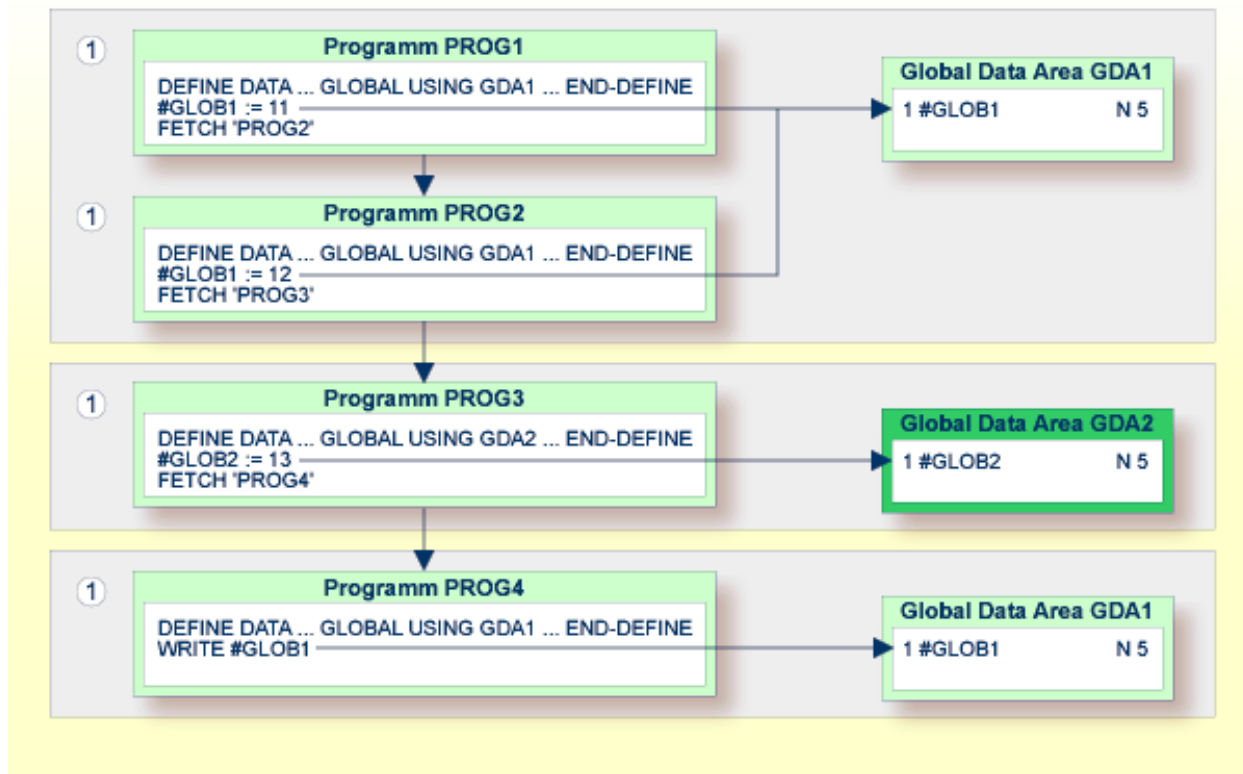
1

Programm PROG1

DEFINE DATA ... GLOBAL USING GDA1 ... END-DEFINE
#GLOB1 := 11
FETCH 'PROG2'

Global Data Area GDA1

1 #GLOB1 N 5

1

Programm PROG2

DEFINE DATA ... GLOBAL USING GDA1 ... END-DEFINE
#GLOB1 := 12
FETCH 'PROG3'

1

Programm PROG3

DEFINE DATA ... GLOBAL USING GDA2 ... END-DEFINE
#GLOB2 := 13
FETCH 'PROG4'

Global Data Area GDA2

1 #GLOB2 N 5

1

Programm PROG4

DEFINE DATA ... GLOBAL USING GDA1 ... END-DEFINE
WRITE #GLOB1

Global Data Area GDA1

1 #GLOB1 N 5